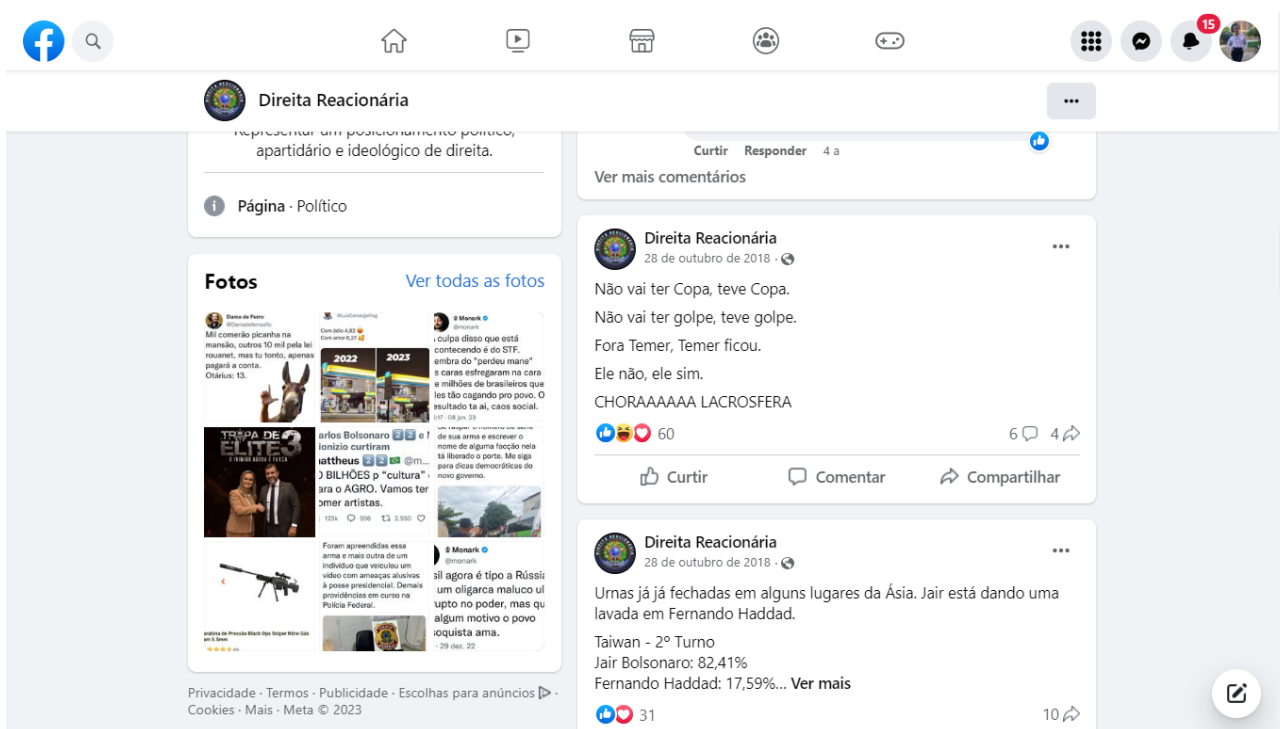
15

Direita Reacionária

Representar um posicionamento político, apartidário e ideológico de direita.

Página · Político

Fotos
Ver todas as fotos

Dama de Ferro
Mil comerão picanha na mansão, outros 10 mil pela lei rouanet, mas tu tonto, apenas pagará a conta.
Otários: 13.

Com ódio 4,82
Com amor 6,27
2022
2023

Monark
culpa disso que está acontecendo é do STF. embra do "perdeu mane" caras esfregaram na cara milhões de brasileiros que les tão cagando pro povo. O resultado ta ai, caos social.

TROPA DE ELITE 3

arlos Bolsonaro e lonizio curtiram
atheus
BILHÕES p "cultura" ara o AGRO. Vamos ter omer artistas.

de sua arma e escrever o nome de alguma facção nela tá liberado o porte. Me siga para dicas democráticas do novo governo.

Foram apreendidas essa arma e mais outra de um indivíduo que veiculou um vídeo com ameaças alusivas à posse presidencial. Demais providências em curso na Polícia Federal.

Monark
sil agora é tipo a Rússia um oligarca maluco ul upto no poder, mas qu algum motivo o povo oquista ama.
29 dez. 22

Privacidade · Termos · Publicidade · Escolhas para anúncios · Cookies · Mais · Meta © 2023

Curtir Responder 4 a

Ver mais comentários

Direita Reacionária
28 de outubro de 2018 ·

Não vai ter Copa, teve Copa.

Não vai ter golpe, teve golpe.

Fora Temer, Temer ficou.

Ele não, ele sim.

CHORAAAAAA LACROSFERA

60
6
4

Curtir
Comentar
Compartilhar

Direita Reacionária
28 de outubro de 2018 ·

Urnas já já fechadas em alguns lugares da Ásia. Jair está dando uma lavada em Fernando Haddad.

Taiwan - 2º Turno
Jair Bolsonaro: 82,41%
Fernando Haddad: 17,59%... Ver mais

31
10